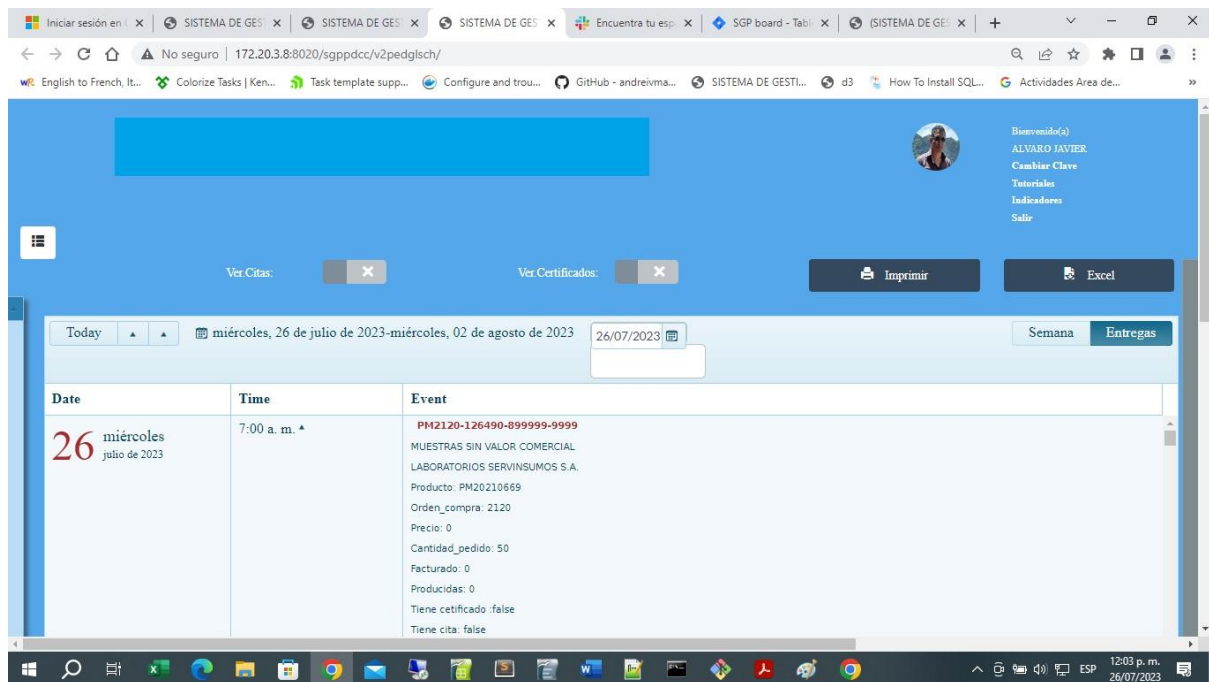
Iniciar sesión en | SISTEMA DE GES | SISTEMA DE GES | SISTEMA DE GES | Encuentra tu esp | SGP board - Tabl | (SISTEMA DE GES | +

No seguro | 172.20.3.8:8020/sgppdcc/v2pedglsch/

English to French, It... | Colorize Tasks | Ken... | Task template supp... | Configure and trou... | GitHub - andreivma... | SISTEMA DE GESTI... | d3 | How To Install SQL... | Actividades Area de...

Bienvenido(a)
ALVARO JAVIER
Cambiar Clave
Tutoriales
Indicadores
Salir

Ver.Citas:
Ver.Certificados:
Imprimir
Excel

Today
miércoles, 26 de julio de 2023-miércoles, 02 de agosto de 2023
26/07/2023
Semana
Entregas

| Date | Time | Event |
|---|---|---|
| 26 miércoles julio de 2023 | 7:00 a. m. | PM2120-126490-899999-9999 MUESTRAS SIN VALOR COMERCIAL LABORATORIOS SERVINSUMOS S.A. Producto: PM20210669 Orden_compra: 2120 Precio: 0 Cantidad_pedido: 50 Facturado: 0 Producidas: 0 Tiene cetificado :false Tiene cita: false |

ESP 12:03 p. m. 26/07/2023